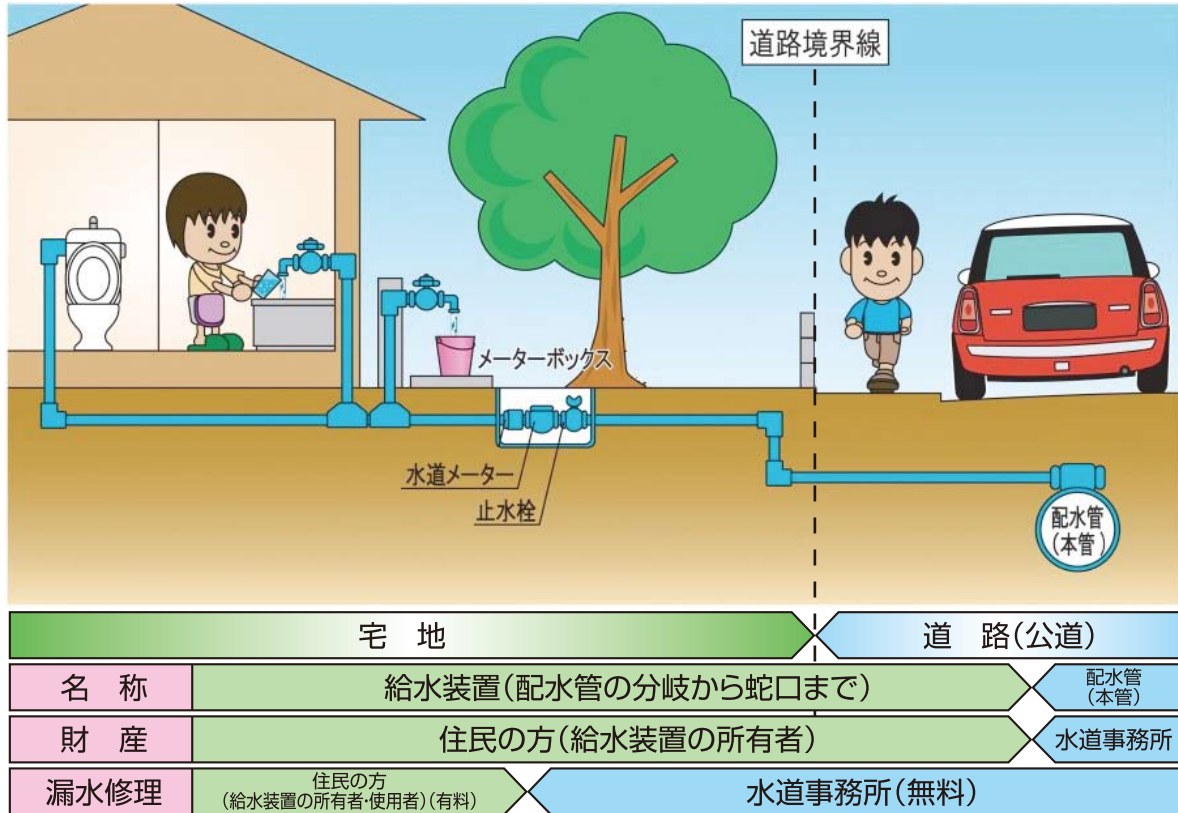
道路境界線

メーターボックス

水道メーター

止水栓

配水管
(本管)

| | | |
|---|---|---|
| | 宅　地 | 道　路(公道) |
| 名　称 | 給水装置(配水管の分岐から蛇口まで) | 配水管(本管) |
| 財　産 | 住民の方(給水装置の所有者) | 水道事務所 |
| 漏水修理 | 住民の方(給水装置の所有者・使用者)(有料) | 水道事務所(無料) |